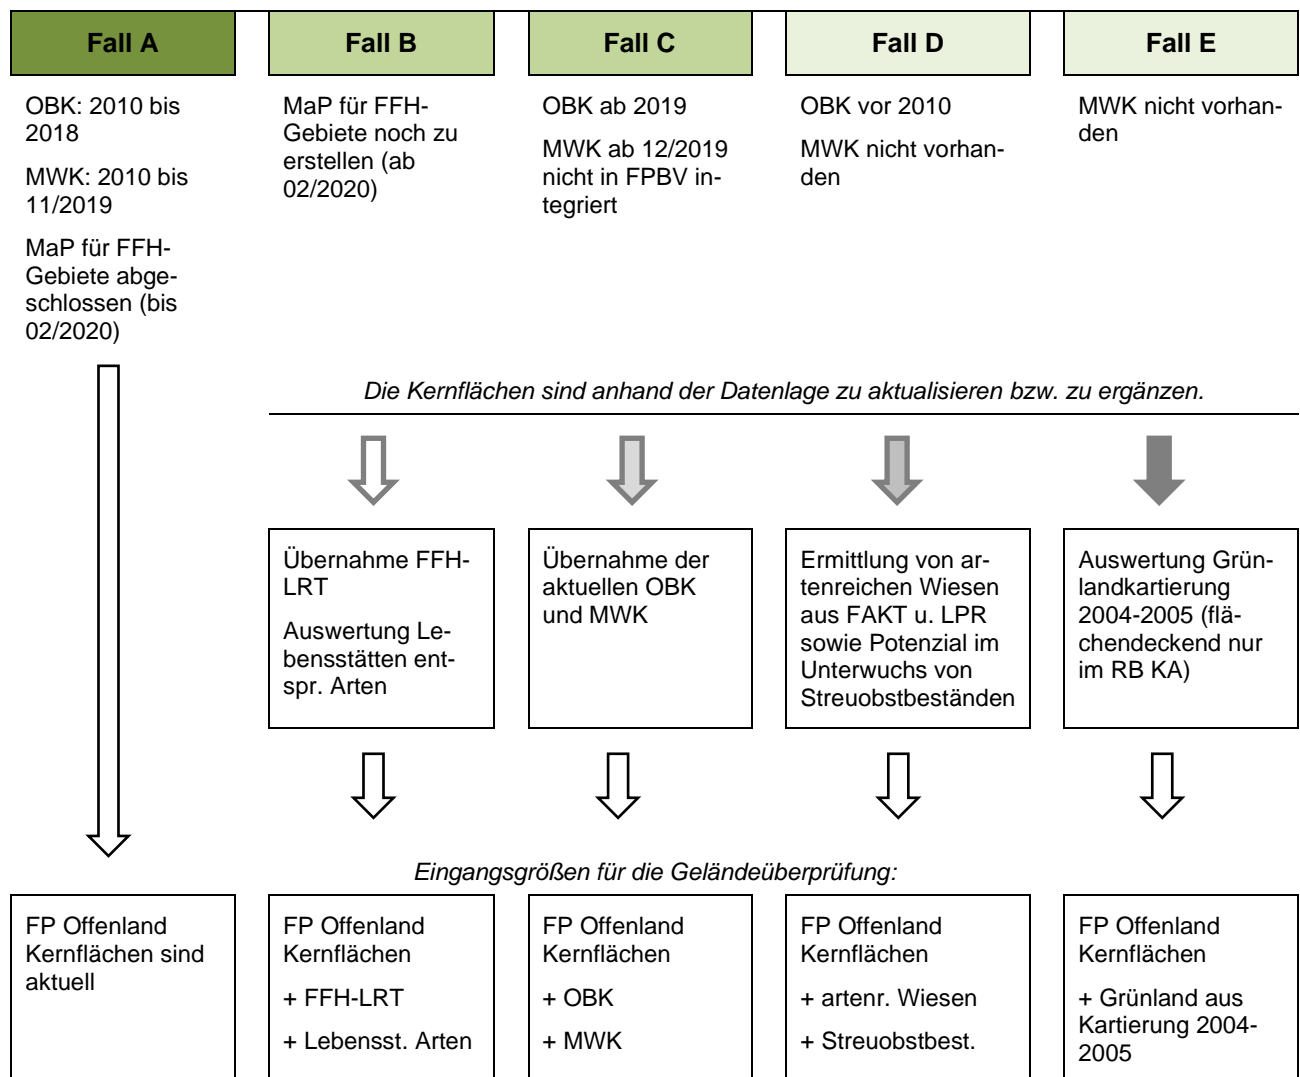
Fall A

OBK: 2010 bis 2018

MWK: 2010 bis 11/2019

MaP für FFH-Gebiete abgeschlossen (bis 02/2020)

Fall B

MaP für FFH-Gebiete noch zu erstellen (ab 02/2020)

Fall C

OBK ab 2019

MWK ab 12/2019 nicht in FPBV integriert

Fall D

OBK vor 2010

MWK nicht vorhanden

Fall E

MWK nicht vorhanden

Die Kernflächen sind anhand der Datenlage zu aktualisieren bzw. zu ergänzen.

Übernahme FFH-LRT

Auswertung Lebensstätten entspr. Arten

Übernahme der aktuellen OBK und MWK

Ermittlung von artenreichen Wiesen aus FAKT u. LPR sowie Potenzial im Unterwuchs von Streuobstbeständen

Auswertung Grünlandkartierung 2004-2005 (flächendeckend nur im RB KA)

Eingangsgrößen für die Geländeüberprüfung:

FP Offenland Kernflächen sind aktuell

FP Offenland Kernflächen

+ FFH-LRT

+ Lebensst. Arten

FP Offenland Kernflächen

+ OBK

+ MWK

FP Offenland Kernflächen

+ artenr. Wiesen

+ Streuobstbest.

FP Offenland Kernflächen

+ Grünland aus Kartierung 2004-2005